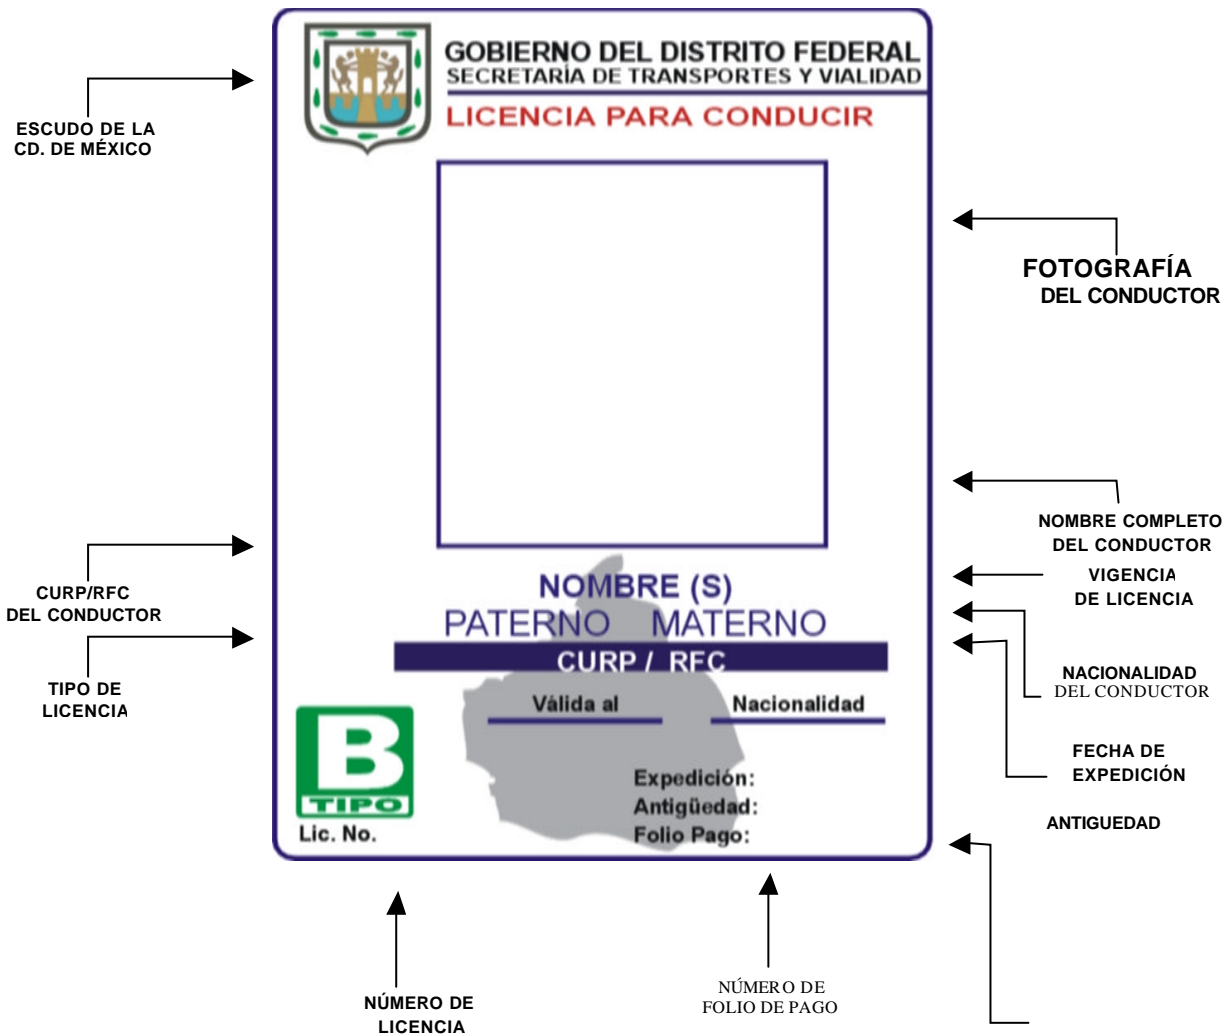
ESCUDO DE LA CD. DE MÉXICO

GOBIERNO DEL DISTRITO FEDERAL
SECRETARÍA DE TRANSPORTES Y VIALIDAD
LICENCIA PARA CONDUCIR

FOTOGRAFÍA DEL CONDUCTOR

NOMBRE COMPLETO DEL CONDUCTOR

CURP/RFC DEL CONDUCTOR

NOMBRE (S)
PATERNO MATERNO
CURP / RFC

VIGENCIA DE LICENCIA

TIPO DE LICENCIA

NACIONALIDAD DEL CONDUCTOR

Válida al
Nacionalidad

B
TIPO
Lic. No.

Expedición:
Antigüedad:
Folio Pago:

FECHA DE EXPEDICIÓN

ANTIGUEDAD

NÚMERO DE LICENCIA

NÚMERO DE FOLIO DE PAGO